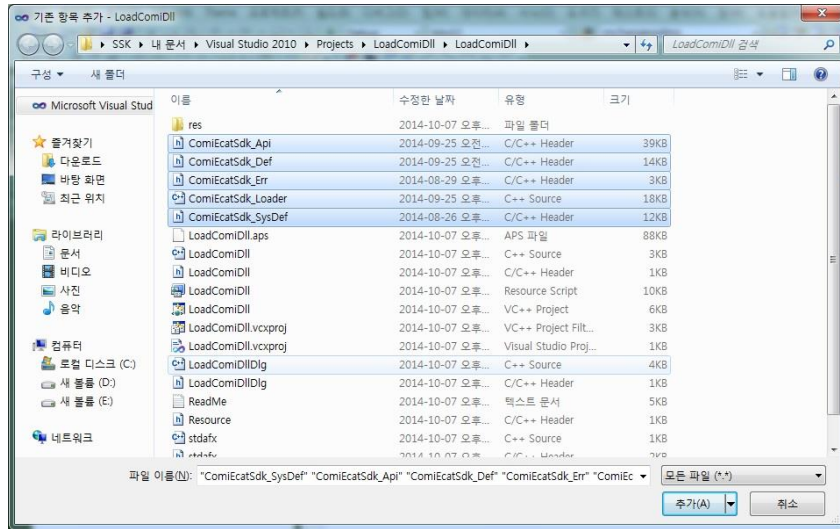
기존 항목 추가 - LoadComiDll

SSK ▸ 내 문서 ▸ Visual Studio 2010 ▸ Projects ▸ LoadComiDll ▸ LoadComiDll ▸

LoadComiDll 검색

구성 ▾ 새 폴더

Microsoft Visual Stud

즐겨찾기
다운로드
바탕 화면
최근 위치

라이브러리
문서
비디오
사진
음악

컴퓨터
로컬 디스크 (C:)
새 볼륨 (D:)
새 볼륨 (E:)

네트워크

| 이름 | 수정한 날짜 | 유형 | 크기 |
|---|---|---|---|
| res | 2014-10-07 오후... | 파일 폴더 | |
| ComiEcatSdk_Api | 2014-09-25 오전... | C/C++ Header | 39KB |
| ComiEcatSdk_Def | 2014-09-25 오전... | C/C++ Header | 14KB |
| ComiEcatSdk_Err | 2014-08-29 오후... | C/C++ Header | 3KB |
| ComiEcatSdk_Loader | 2014-09-25 오전... | C++ Source | 18KB |
| ComiEcatSdk_SysDef | 2014-08-26 오후... | C/C++ Header | 12KB |
| LoadComiDll.aps | 2014-10-07 오후... | APS 파일 | 88KB |
| LoadComiDll | 2014-10-07 오후... | C++ Source | 3KB |
| LoadComiDll | 2014-10-07 오후... | C/C++ Header | 1KB |
| LoadComiDll | 2014-10-07 오후... | Resource Script | 10KB |
| LoadComiDll | 2014-10-07 오후... | VC++ Project | 6KB |
| LoadComiDll.vcxproj | 2014-10-07 오후... | VC++ Project Filt... | 3KB |
| LoadComiDll.vcxproj | 2014-10-07 오후... | Visual Studio Proj... | 1KB |
| LoadComiDllDlg | 2014-10-07 오후... | C++ Source | 4KB |
| LoadComiDllDlg | 2014-10-07 오후... | C/C++ Header | 1KB |
| ReadMe | 2014-10-07 오후... | 텍스트 문서 | 5KB |
| Resource | 2014-10-07 오후... | C/C++ Header | 1KB |
| stdafx | 2014-10-07 오후... | C++ Source | 1KB |
| stdafx | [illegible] | C/C++ Header | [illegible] |

파일 이름(N): "ComiEcatSdk_SysDef" "ComiEcatSdk_Api" "ComiEcatSdk_Def" "ComiEcatSdk_Err" "ComiEc

모든 파일 (*.*)

추가(A) 취소